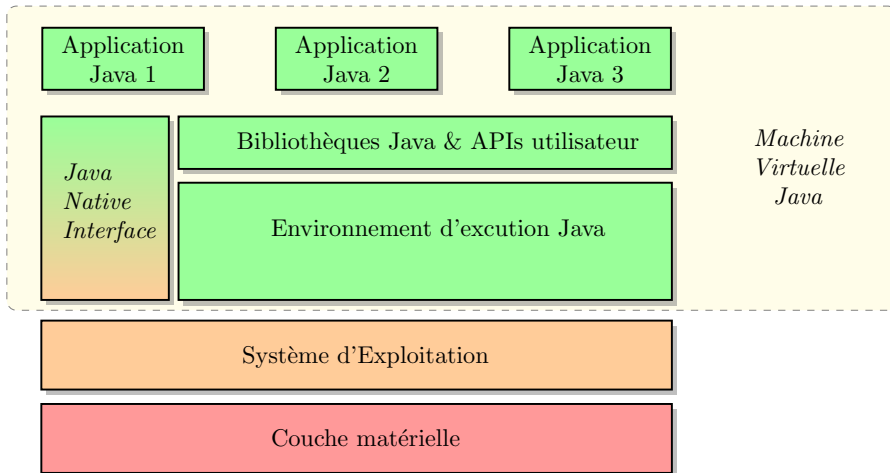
Application Java 1

Application Java 2

Application Java 3

Java Native Interface

Bibliothèques Java & APIs utilisateur

Environnement d'excution Java

Machine Virtuelle Java

Système d'Exploitation

Couche matérielle